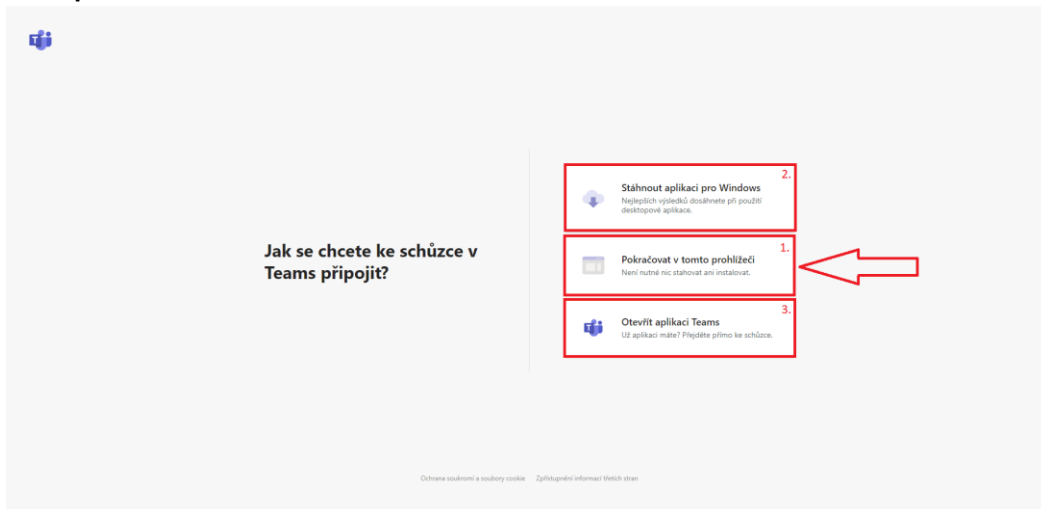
Jak se chcete ke schůzce v Teams připojit?

2.
Stáhnout aplikaci pro Windows
Nejlepších výsledků dosáhnete při použití desktopové aplikace.

1.
Pokračovat v tomto prohlížeči
Není nutné nic stahovat ani instalovat.

3.
Otevřít aplikaci Teams
Už aplikaci máte? Přejděte přímo ke schůzce.

Ochrana soukromí a soubory cookie   Zpřístupnění informací třetích stran